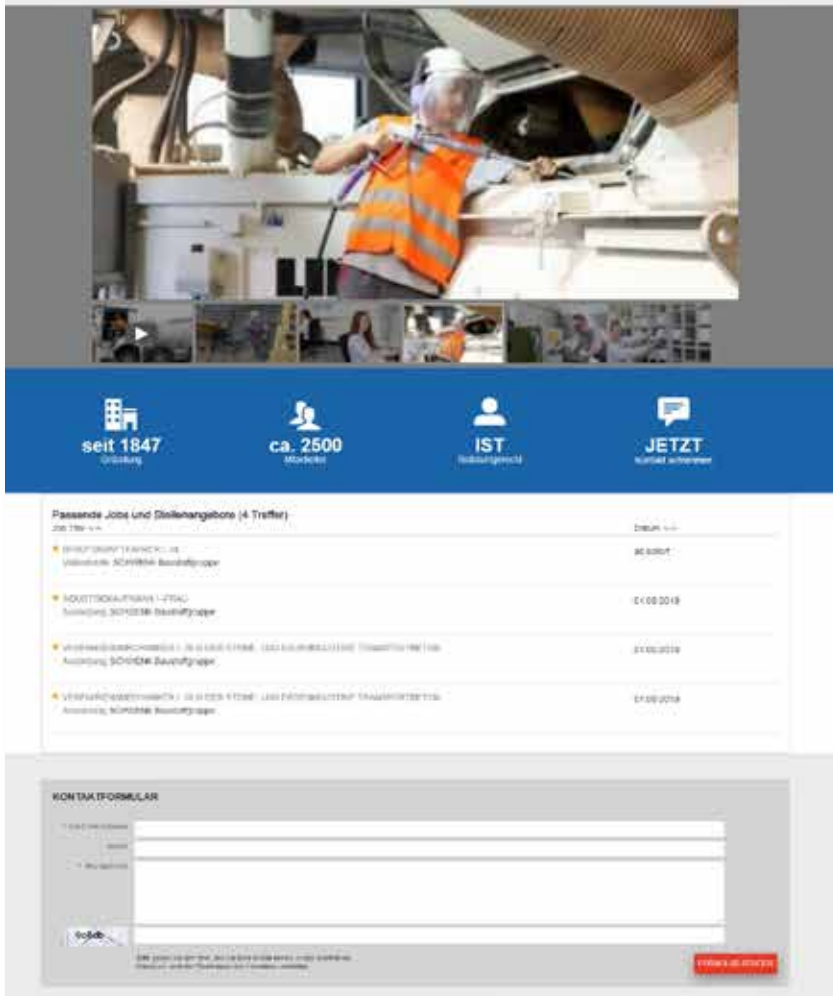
seit 1847
Gründung

ca. 2500
Mitarbeiter

IST
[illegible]

JETZT
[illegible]

Passende Jobs und Stellenangebote (4 Treffer)
Job Titel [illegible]

Datum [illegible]

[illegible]
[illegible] SCHWENK Baustoffgruppe
ab sofort

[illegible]
Ausbildung SCHWENK Baustoffgruppe
01.09.2018

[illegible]
Ausbildung SCHWENK Baustoffgruppe
01.09.2018

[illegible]
Ausbildung SCHWENK Baustoffgruppe
01.09.2018

KONTAKTFORMULAR

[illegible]
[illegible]
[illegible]

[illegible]

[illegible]

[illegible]